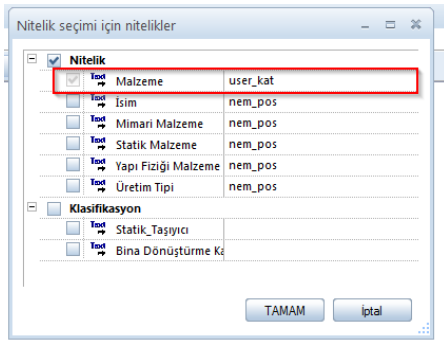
Nitelik seçimi için nitelikler

Nitelik

| | |
|---|---|
| Text Malzeme | user_kat |
| Text İsim | nem_pos |
| Text Mimari Malzeme | nem_pos |
| Text Statik Malzeme | nem_pos |
| Text Yapı Fiziği Malzeme | nem_pos |
| Text Üretim Tipi | nem_pos |

Klasifikasyon

| | |
|---|---|
| Text Statik_Taşıyıcı | |
| Text Bina Dönüştürme Ka | |

TAMAM
İptal